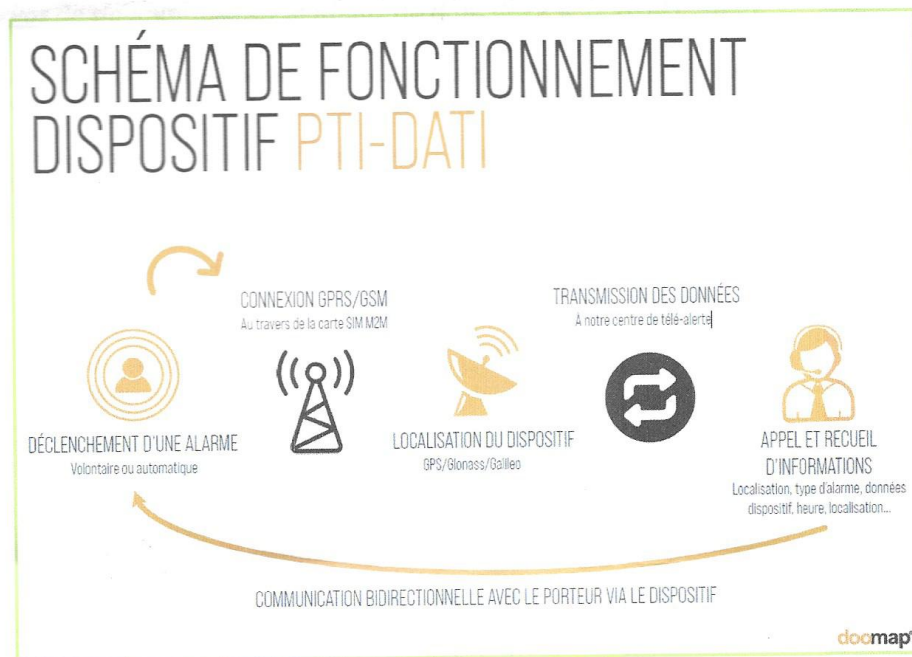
SCHÉMA DE FONCTIONNEMENT DISPOSITIF PTI-DATI

CONNEXION GPRS/GSM
Au travers de la carte SIM M2M

TRANSMISSION DES DONNÉES
A notre centre de télé-alerte

DÉCLENCHEMENT D'UNE ALARME
Volontaire ou automatique

LOCALISATION DU DISPOSITIF
GPS/Glonass/Galileo

APPEL ET RECUEIL D'INFORMATIONS
Localisation, type d'alarme, données dispositif, heure, localisation...

COMMUNICATION BIDIRECTIONNELLE AVEC LE PORTEUR VIA LE DISPOSITIF

doomap